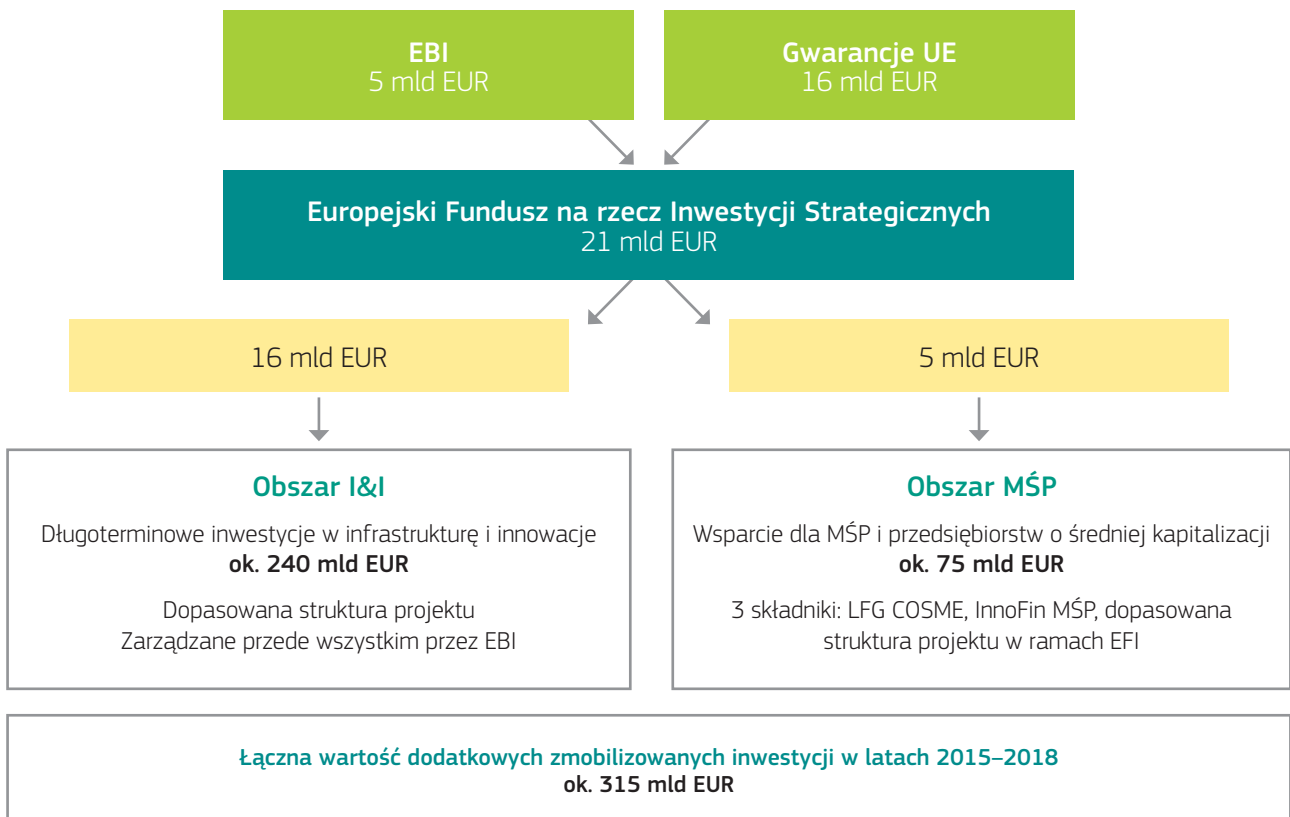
EBI
5 mld EUR

Gwarancje UE
16 mld EUR

Europejski Fundusz na rzecz Inwestycji Strategicznych
21 mld EUR

16 mld EUR

5 mld EUR

Obszar I&I

Długoterminowe inwestycje w infrastrukturę i innowacje
ok. 240 mld EUR

Dopasowana struktura projektu
Zarządzane przede wszystkim przez EBI

Obszar MŚP

Wsparcie dla MŚP i przedsiębiorstw o średniej kapitalizacji
ok. 75 mld EUR

3 składniki: LFG COSME, InnoFin MŚP, dopasowana struktura projektu w ramach EFI

Łączna wartość dodatkowych zmobilizowanych inwestycji w latach 2015–2018
ok. 315 mld EUR